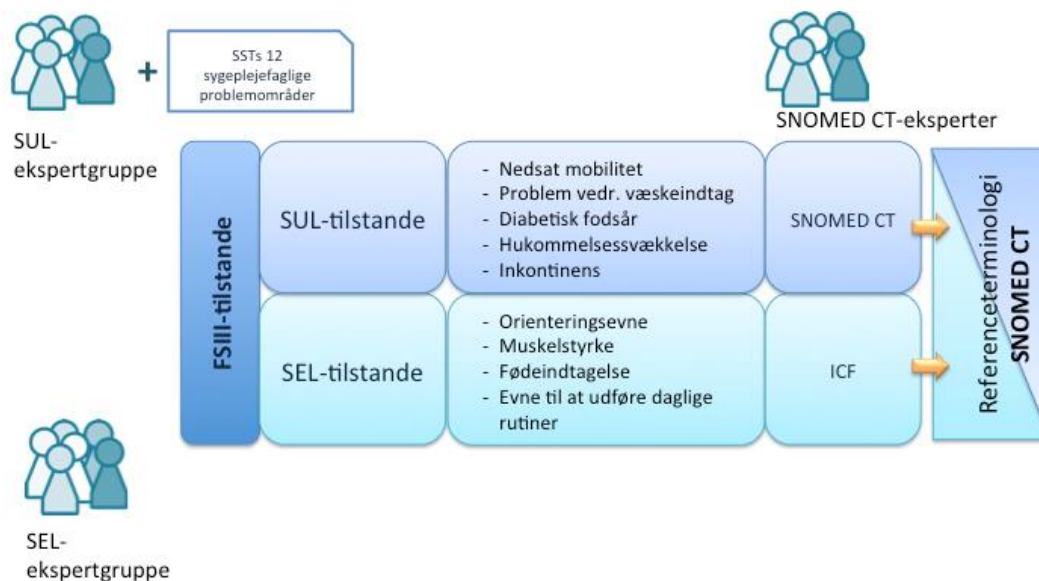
+

SSTs 12 sygeplejefaglige problemområder

SUL-ekspertgruppe

SNOMED CT-eksperter

FSIII-tilstande

SUL-tilstande

- Nedsat mobilitet
- Problem vedr. væskeindtag
- Diabetisk fodsår
- Hukommelsessvækkelse
- Inkontinens

SNOMED CT

SEL-tilstande

- Orienteringsevne
- Muskelstyrke
- Fødeindtagelse
- Evne til at udføre daglige rutiner

ICF

Referenceterminologi SNOMED CT

SEL-ekspertgruppe